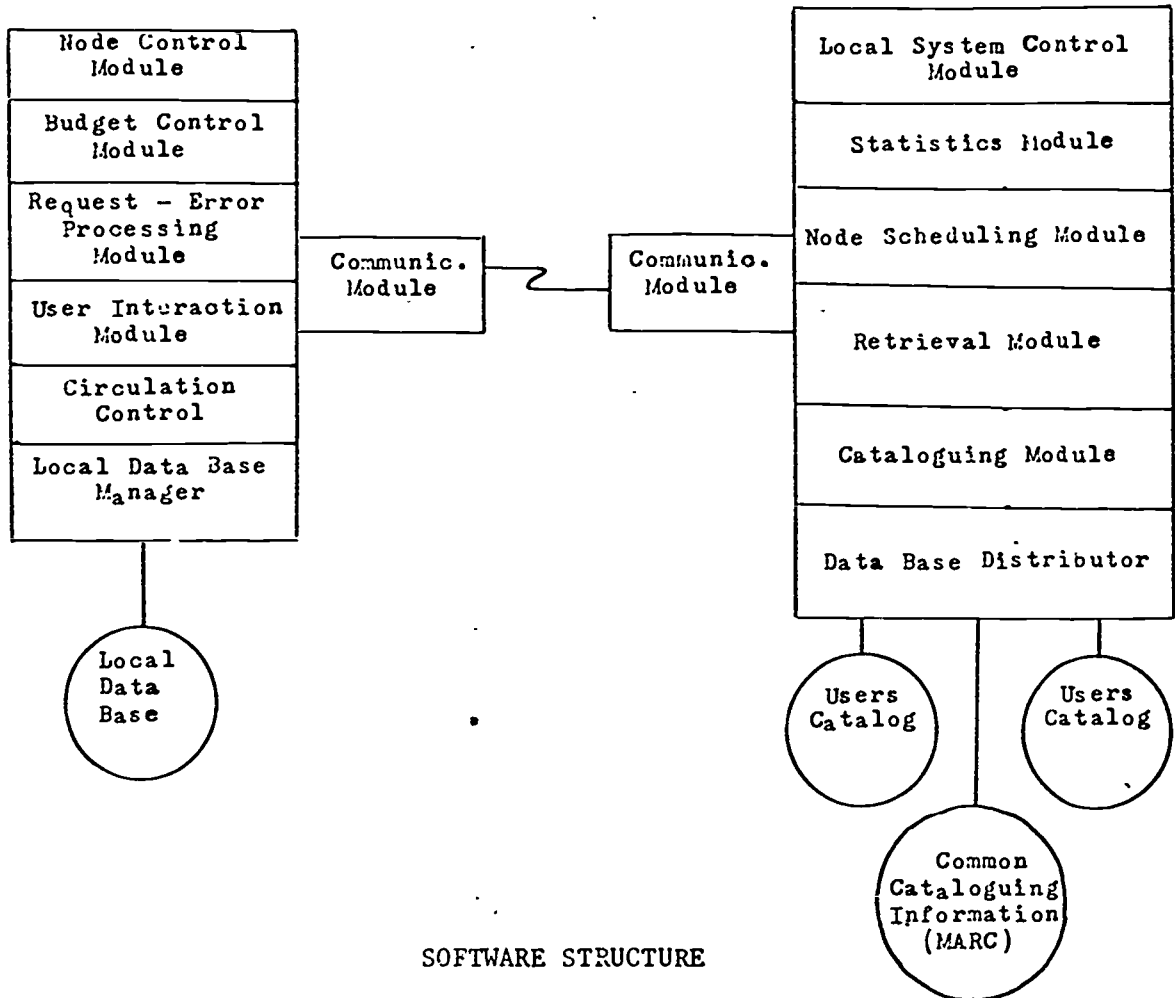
Node Control Module

Budget Control Module

Request – Error Processing Module

User Interaction Module

Circulation Control

Local Data Base Manager

Local Data Base

Communic. Module

Communic. Module

Local System Control Module

Statistics Module

Node Scheduling Module

Retrieval Module

Cataloguing Module

Data Base Distributor

Users Catalog

Users Catalog

Common Cataloguing Information (MARC)

SOFTWARE STRUCTURE